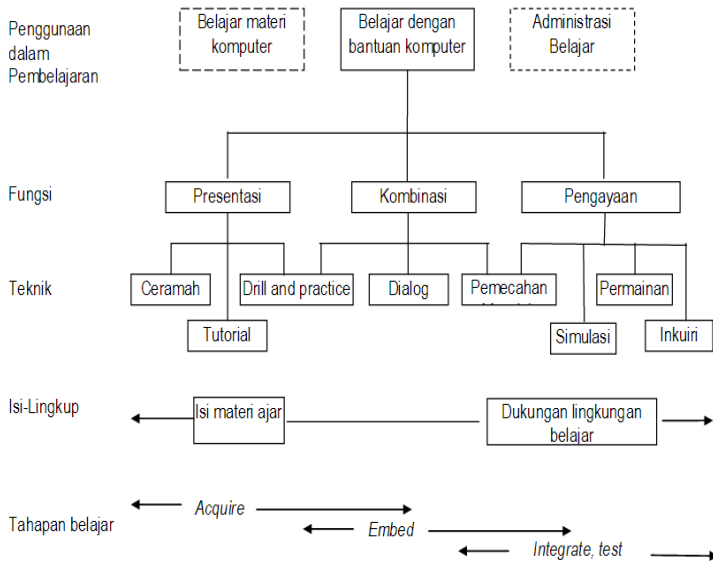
Penggunaan dalam Pembelajaran

Belajar materi komputer

Belajar dengan bantuan komputer

Administrasi Belajar

Fungsi

Presentasi

Kombinasi

Pengayaan

Teknik

Ceramah

Drill and practice

Dialog

Pemecahan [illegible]

Permainan

Tutorial

Simulasi

Inkuiri

Isi-Lingkup

Isi materi ajar

Dukungan lingkungan belajar

Tahapan belajar

Acquire

Embed

Integrate, test